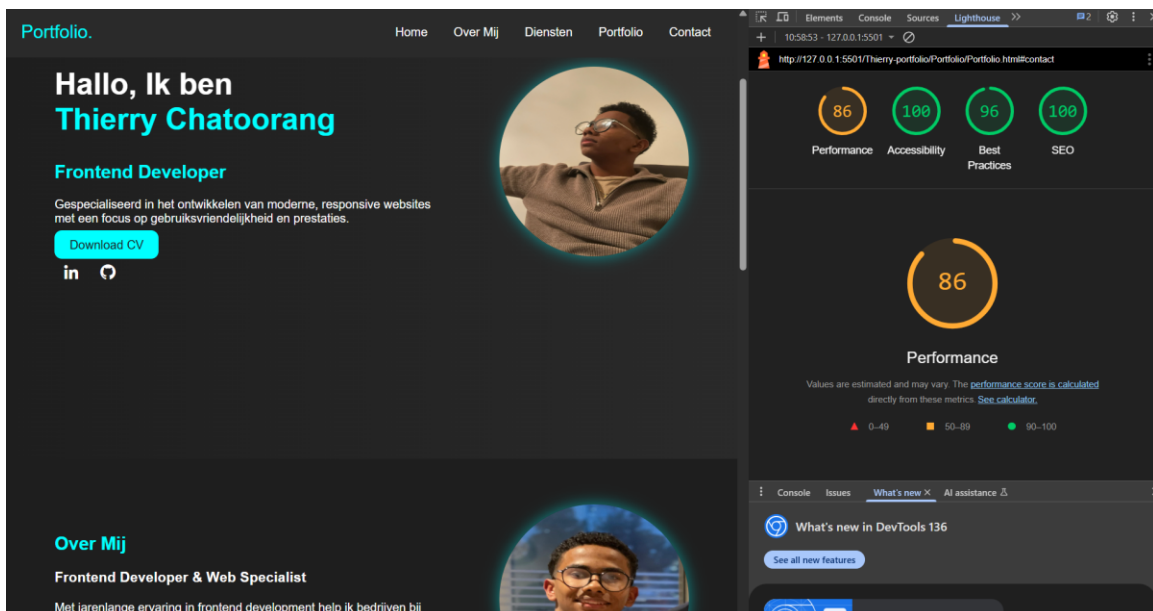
Portfolio.

Home Over Mij Diensten Portfolio Contact

Hallo, Ik ben
Thierry Chatoorang

Frontend Developer

Gespecialiseerd in het ontwikkelen van moderne, responsive websites met een focus op gebruiksvriendelijkheid en prestaties.

Download CV

in

Over Mij

Frontend Developer & Web Specialist

Met jarenlange ervaring in frontend development help ik bedrijven bij

Elements Console Sources Lighthouse >> 2

10:58:53 - 127.0.0.1:5501

http://127.0.0.1:5501/Thierry-portfolio/Portfolio/Portfolio.html#contact

86 Performance
100 Accessibility
96 Best Practices
100 SEO

86

Performance

Values are estimated and may vary. The performance score is calculated directly from these metrics. See calculator.

0–49 50–89 90–100

Console Issues What's new × AI assistance

What's new in DevTools 136

See all new features